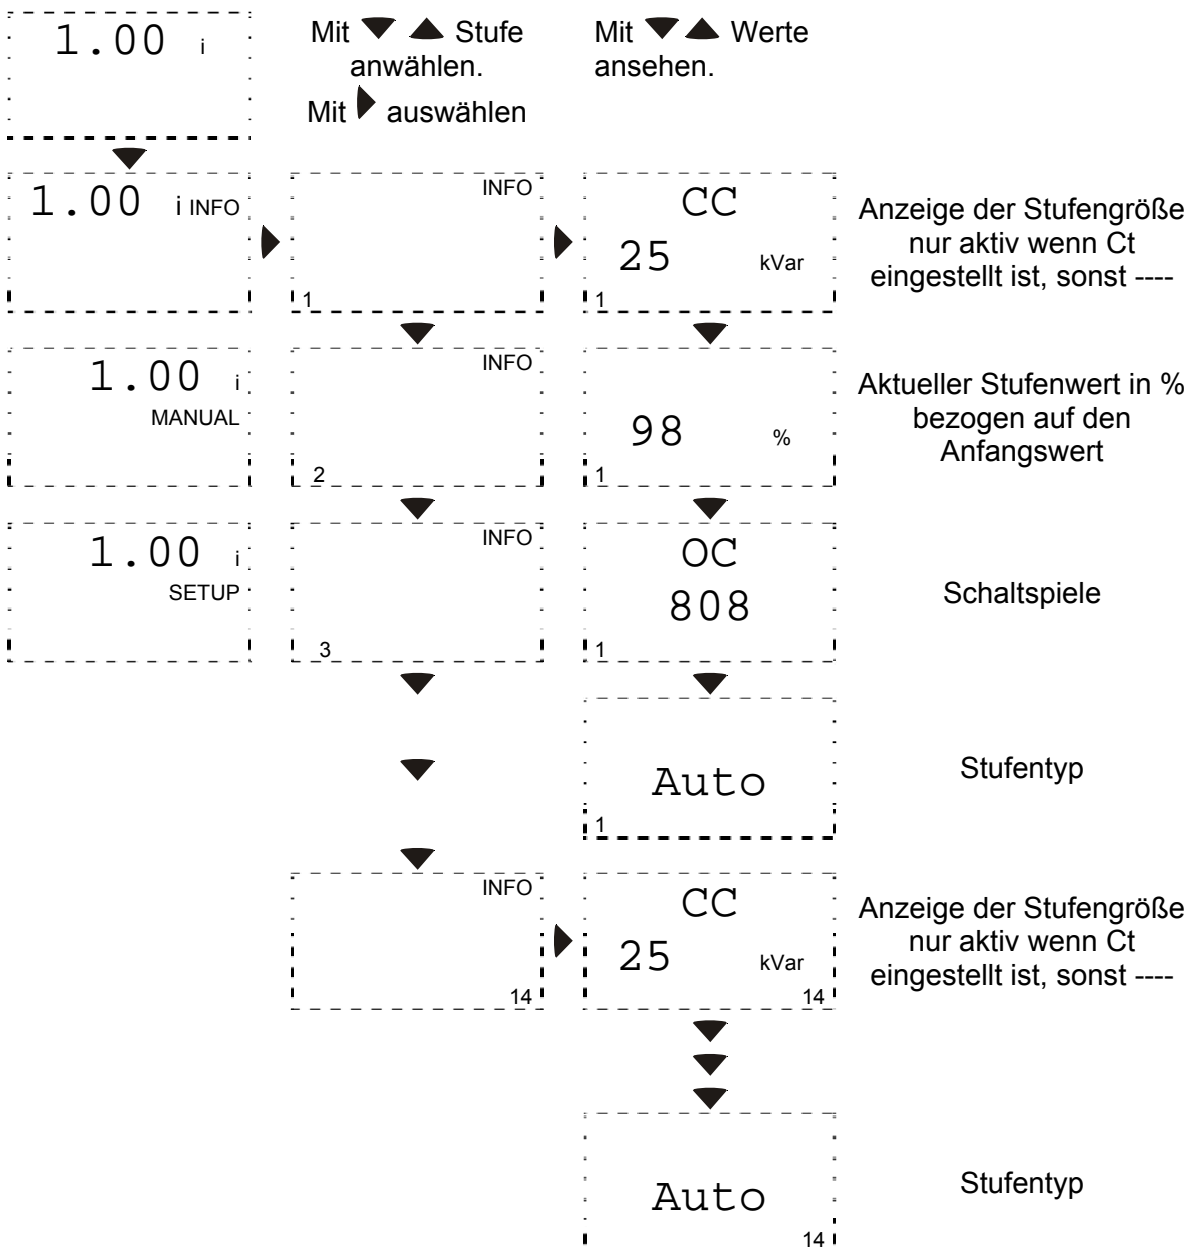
1.00 i

Mit ▼▲ Stufe anwählen.
Mit ▶ auswählen

Mit ▼▲ Werte ansehen.

1.00 i INFO

INFO
1

CC
25 kVar
1

Anzeige der Stufengröße nur aktiv wenn Ct eingestellt ist, sonst ----

1.00 i
MANUAL

INFO
2

98 %
1

Aktueller Stufenwert in % bezogen auf den Anfangswert

1.00 i
SETUP

INFO
3

OC
808
1

Schaltspiele

Auto
1

Stufentyp

INFO
14

CC
25 kVar
14

Anzeige der Stufengröße nur aktiv wenn Ct eingestellt ist, sonst ----

Auto
14

Stufentyp